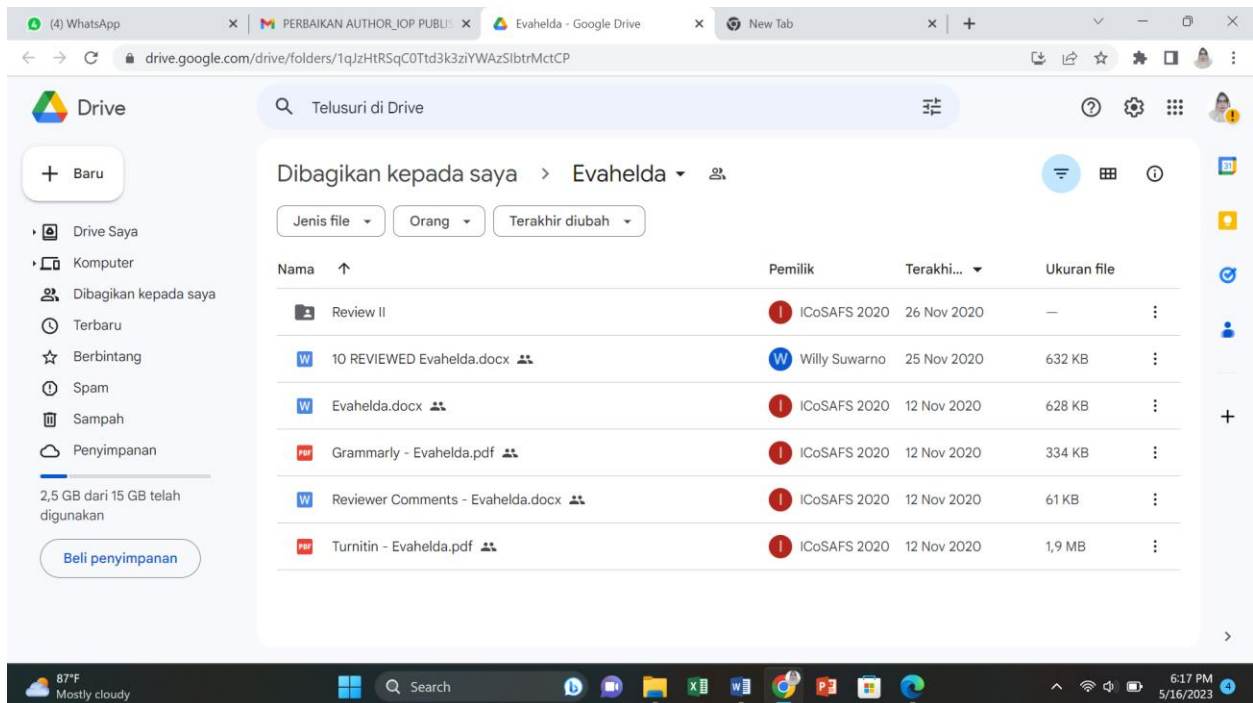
(4) WhatsApp
PERBAIKAN AUTHOR_IOP PUBLIS
Evahelda - Google Drive
New Tab

drive.google.com/drive/folders/1qJzHtRSqC0Ttd3k3ziYWAzSlbtrMctCP

Drive
Telusuri di Drive

Baru
Drive Saya
Komputer
Dibagikan kepada saya
Terbaru
Berbintang
Spam
Sampah
Penyimpanan
2,5 GB dari 15 GB telah digunakan
Beli penyimpanan

Dibagikan kepada saya > Evahelda

Jenis file
Orang
Terakhir diubah

| Nama ↑ | Pemilik | Terakhi... | Ukuran file |
|---|---|---|---|
| Review II | ICoSAFS 2020 | 26 Nov 2020 | — |
| 10 REVIEWED Evahelda.docx | Willy Suwarno | 25 Nov 2020 | 632 KB |
| Evahelda.docx | ICoSAFS 2020 | 12 Nov 2020 | 628 KB |
| Grammarly - Evahelda.pdf | ICoSAFS 2020 | 12 Nov 2020 | 334 KB |
| Reviewer Comments - Evahelda.docx | ICoSAFS 2020 | 12 Nov 2020 | 61 KB |
| Turnitin - Evahelda.pdf | ICoSAFS 2020 | 12 Nov 2020 | 1,9 MB |

87°F
Mostly cloudy
Search
6:17 PM
5/16/2023